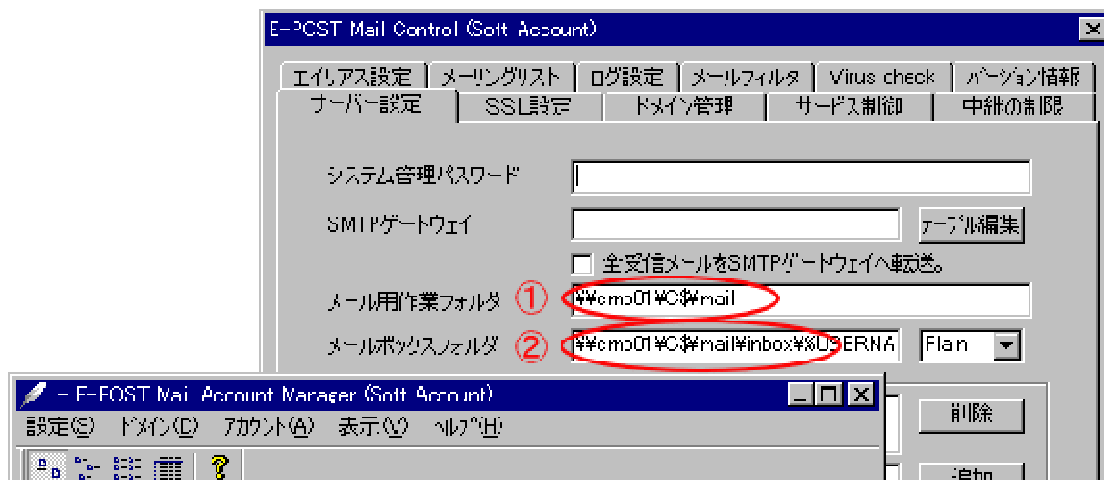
E-POST Mail Control (Soft Account)

エイリアス設定 メーリングリスト ログ設定 メールフィルタ Virus check バージョン情報
サーバー設定 SSL設定 ドメイン管理 サービス制御 中継の制限

システム管理パスワード

SMTPゲートウェイ テーブル編集

全受信メールをSMTPゲートウェイへ転送。

メール用作業フォルダ ① ¥¥cmp01¥C$¥mail

メールボックスフォルダ ② ¥¥cmp01¥C$¥mail¥inbox¥%USERNA Plan

削除

追加

E-POST Mail Account Manager (Soft Account)

設定(S) ドメイン(D) アカウント(A) 表示(V) ヘルプ(H)